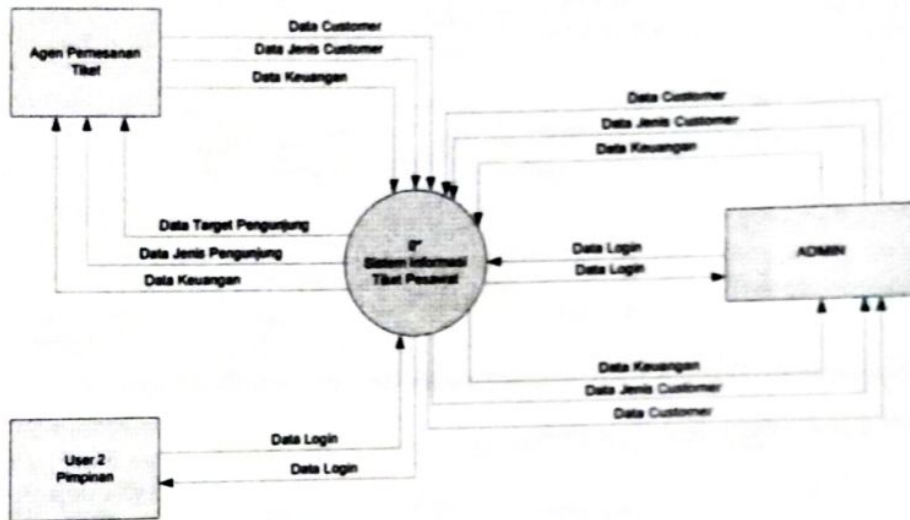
Agen Pemesanan Tiket

Data Customer

Data Jenis Customer

Data Keuangan

Data Customer

Data Jenis Customer

Data Keuangan

Data Target Pengunjung

Data Jenis Pengunjung

Data Keuangan

0*
Sistem Informasi Tiket Pesawat

Data Login

Data Login

ADMIN

Data Keuangan

Data Jenis Customer

Data Customer

User 2
Pimpinan

Data Login

Data Login